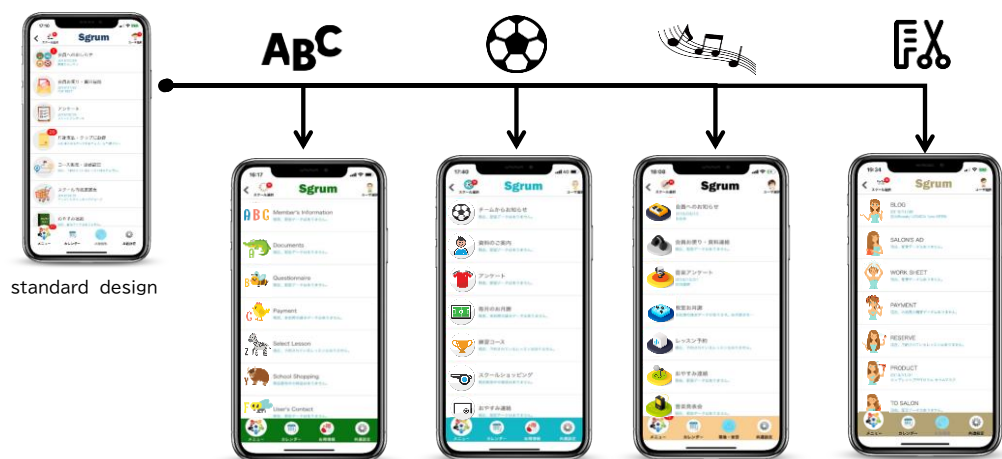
ABC

Sgrum

standard design

Sgrum
Member's Information
Documents
Questionnaire
Payment
Select Lesson
School Shopping
User's Contact

Sgrum
チームからお知らせ
資料のご案内
アンケート
今月のお月謝
練習コース
スクールショッピング
お休み連絡

Sgrum
お休み予約
お休み連絡
レッスン予約

Sgrum
BLOG
SALON'S AD
WORK SHEET
PAYMENT
RESERVE
PRODUCT
TO SALON